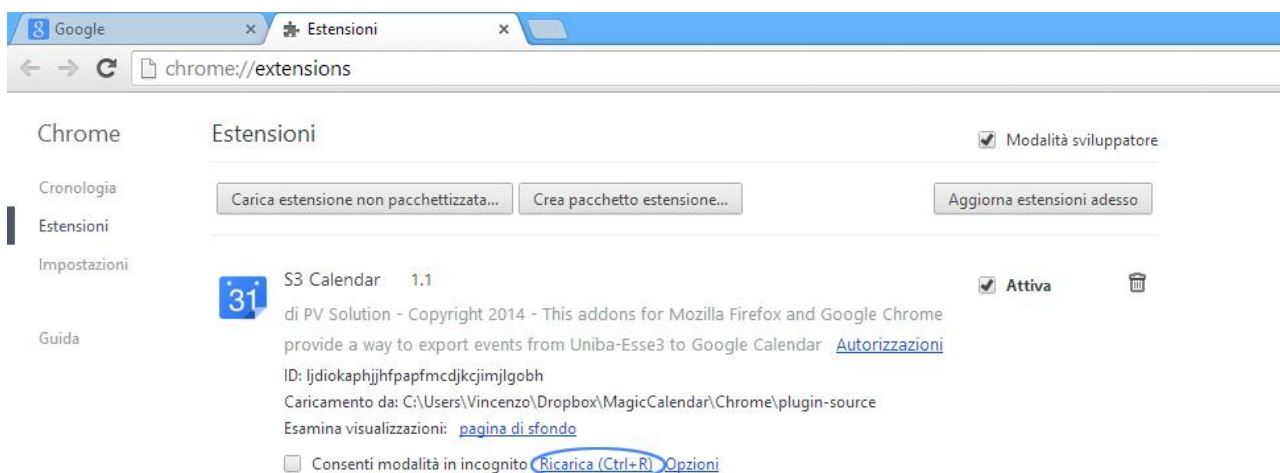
Google ×
Estensioni ×

chrome://extensions

Chrome

Cronologia
Estensioni
Impostazioni

Guida

Estensioni

Modalità sviluppatore

Carica estensione non pacchettizzata...
Crea pacchetto estensione...
Aggiorna estensioni adesso

31

S3 Calendar 1.1

di PV Solution - Copyright 2014 - This addons for Mozilla Firefox and Google Chrome provide a way to export events from Uniba-Esse3 to Google Calendar Autorizzazioni

ID: ljdiokaphjjhfpapfmcdjkcjimjlgobh

Caricamento da: C:\Users\Vincenzo\Dropbox\MagicCalendar\Chrome\plugin-source

Esamina visualizzazioni: pagina di sfondo

Consenti modalità in incognito Ricarica (Ctrl+R) Opzioni

Attiva